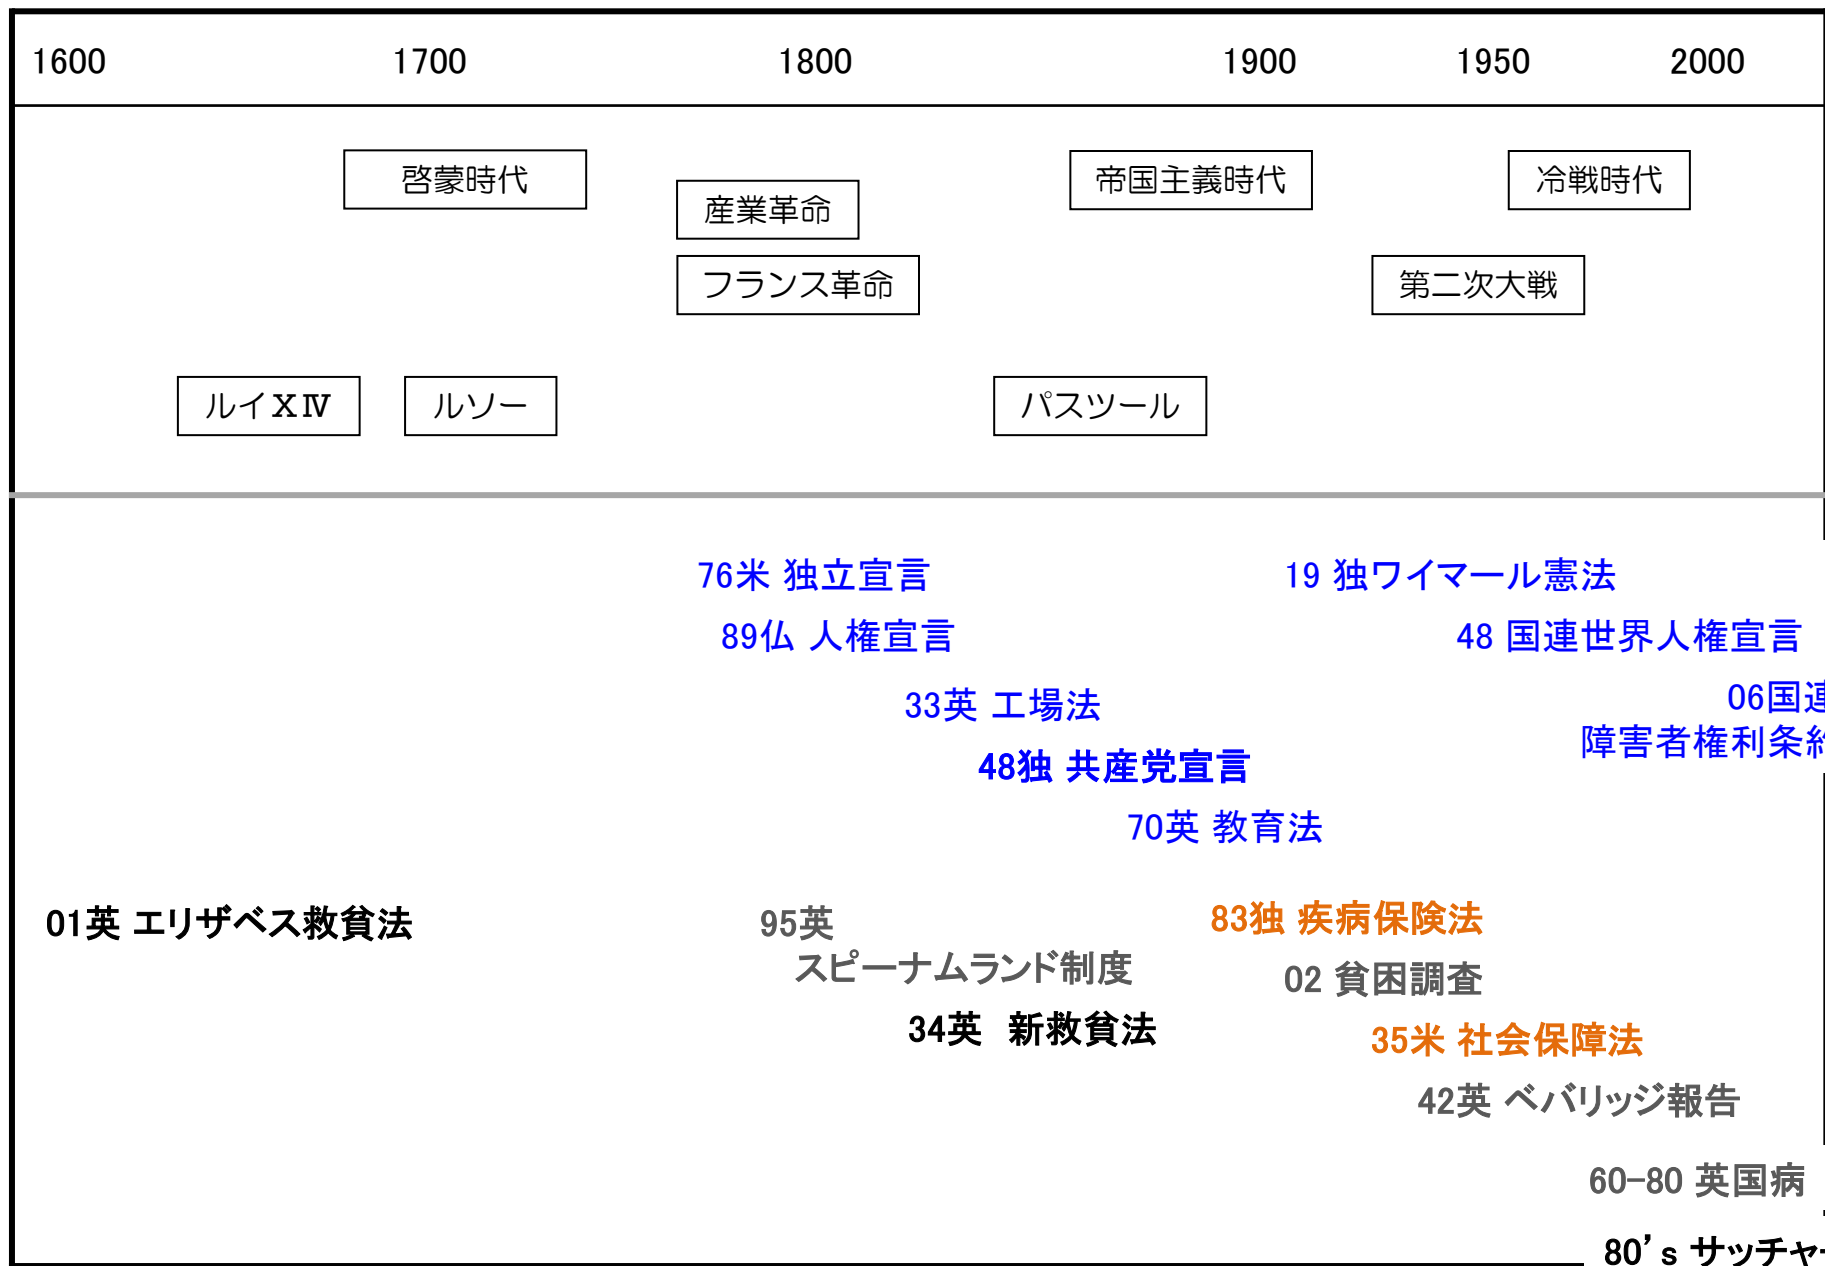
1600 1700 1800 1900 1950 2000

啓蒙時代

産業革命

フランス革命

帝国主義時代

冷戦時代

第二次大戦

ルイⅩⅣ

ルソー

パスツール

76米 独立宣言

89仏 人権宣言

33英 工場法

48独 共産党宣言

70英 教育法

19 独ワイマール憲法

48 国連世界人権宣言

06国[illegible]
障害者権利条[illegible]

01英 エリザベス救貧法

95英
スピーナムランド制度

34英 新救貧法

83独 疾病保険法

02 貧困調査

35米 社会保障法

42英 ベバリッジ報告

60-80 英国病

80’s サッチャ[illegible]